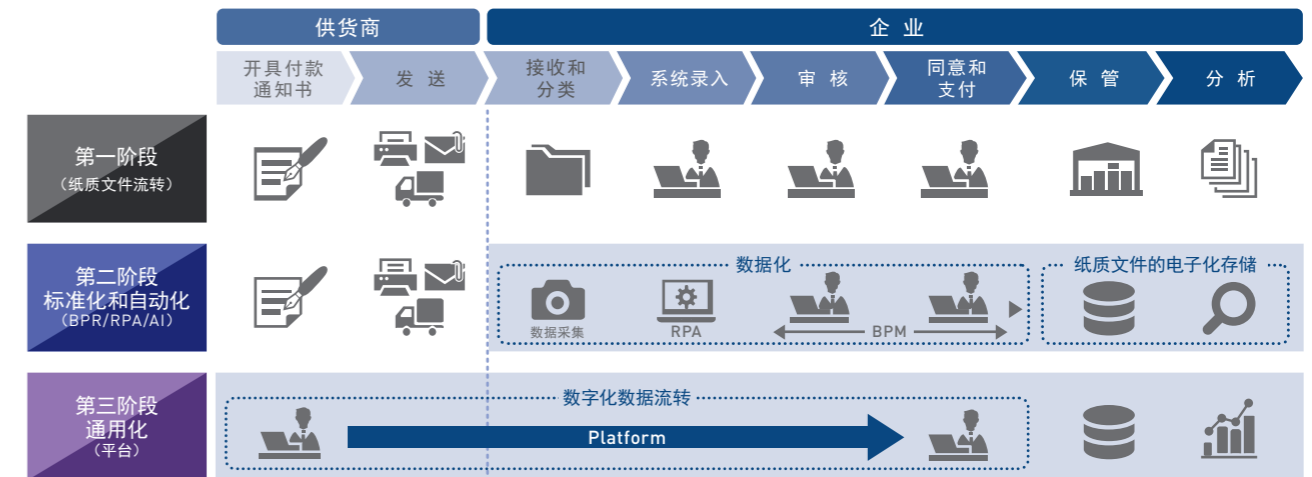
供货商

企业

开具付款通知书

发送

接收和分类

系统录入

审核

同意和支付

保管

分析

第一阶段
（纸质文件流转）

第二阶段
标准化和自动化
（BPR/RPA/AI）

数据化

数据采集

RPA

BPM

纸质文件的电子化存储

第三阶段
通用化
（平台）

数字化数据流转

Platform